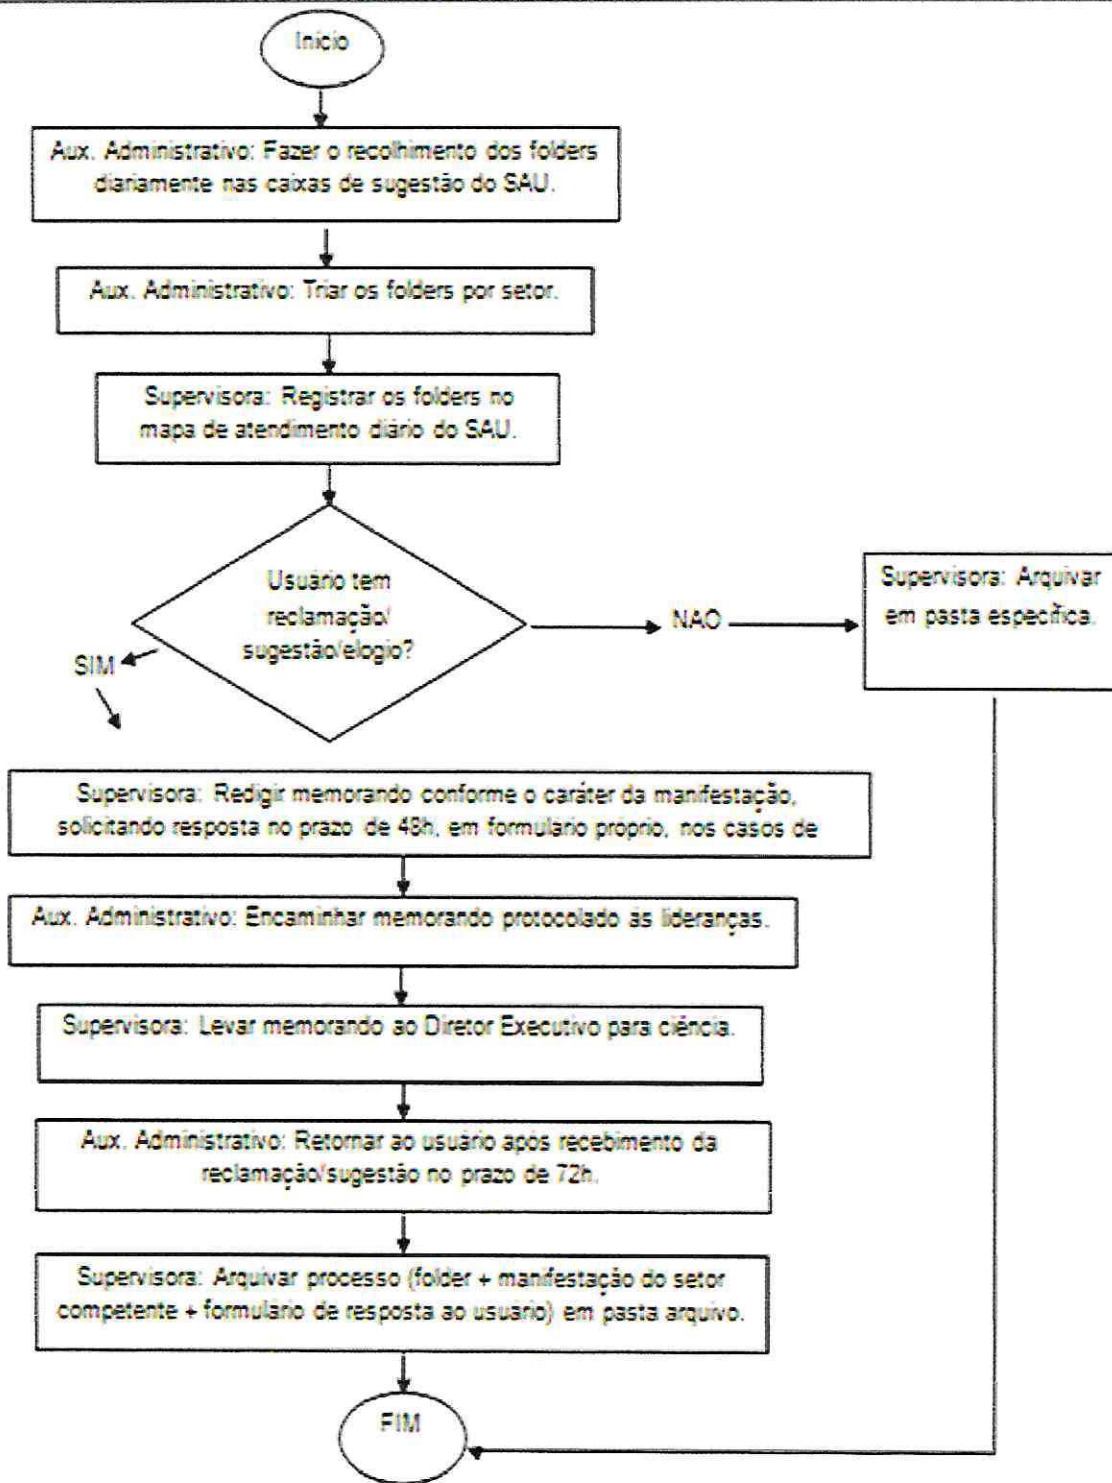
Inicio

Aux. Administrativo: Fazer o recolhimento dos folders diariamente nas caixas de sugestão do SAU.

Aux. Administrativo: Triar os folders por setor.

Supervisora: Registrar os folders no mapa de atendimento diário do SAU.

Usuário tem reclamação/ sugestão/elogio?

NAO

Supervisora: Arquivar em pasta específica.

SIM

Supervisora: Redigir memorando conforme o caráter da manifestação, solicitando resposta no prazo de 48h, em formulário próprio, nos casos de

Aux. Administrativo: Encaminhar memorando protocolado às lideranças.

Supervisora: Levar memorando ao Diretor Executivo para ciência.

Aux. Administrativo: Retornar ao usuário após recebimento da reclamação/sugestão no prazo de 72h.

Supervisora: Arquivar processo (folder + manifestação do setor competente + formulário de resposta ao usuário) em pasta arquivo.

FIM